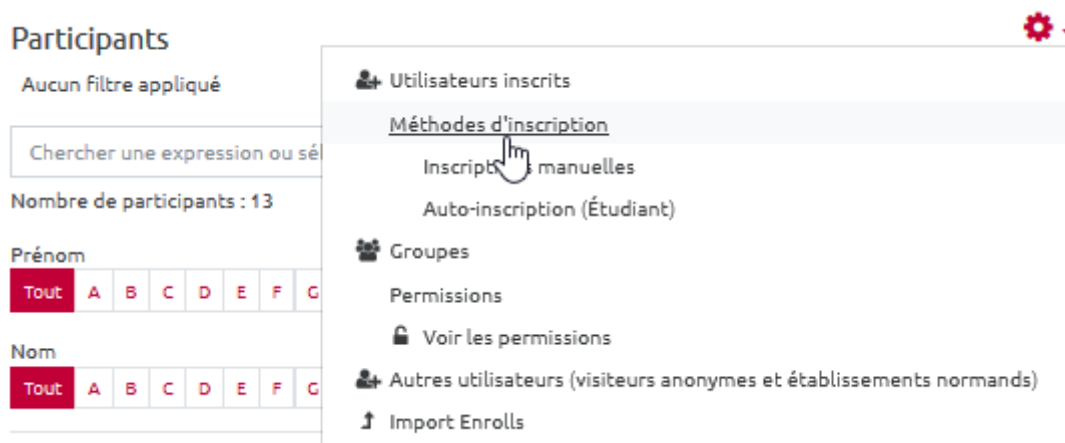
Participants

Aucun filtre appliqué

Chercher une expression ou sél

Nombre de participants : 13

Prénom

Tout A B C D E F G

Nom

Tout A B C D E F G

Utilisateurs inscrits

Méthodes d'inscription

Inscript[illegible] manuelles

Auto-inscription (Étudiant)

Groupes

Permissions

Voir les permissions

Autres utilisateurs (visiteurs anonymes et établissements normands)

Import Enrolls